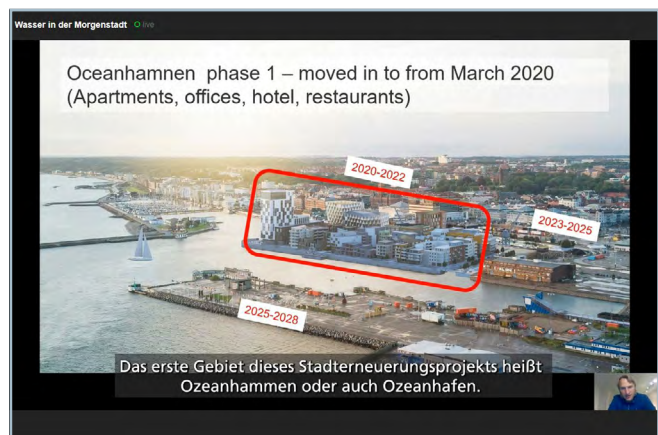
Wasser in der Morgenstadt live

Oceanhamnen phase 1 – moved in to from March 2020 (Apartments, offices, hotel, restaurants)

2020-2022

2023-2025

2025-2028

Das erste Gebiet dieses Stadterneuerungsprojekts heißt Ozeanhammen oder auch Ozeanhafen.